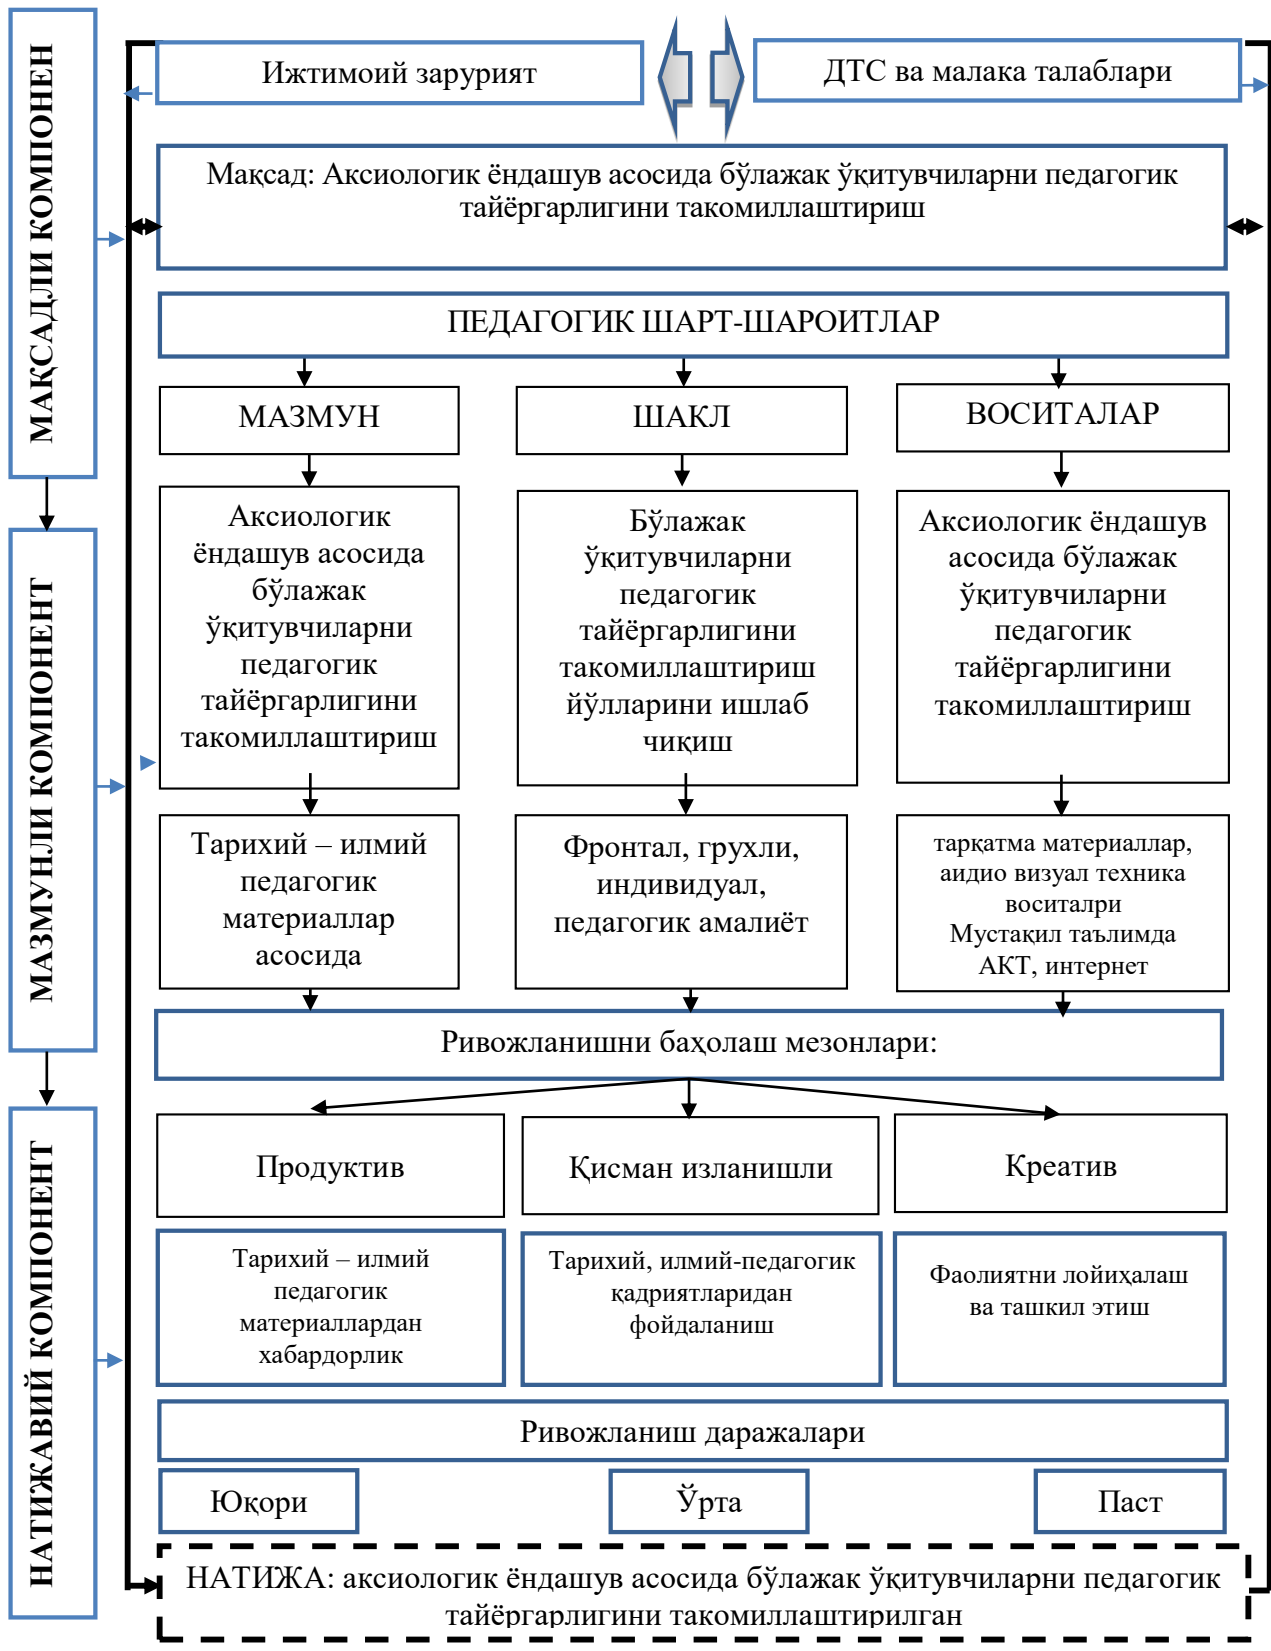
МАҚСАДЛИ КОМПОНЕН

МАЗМУНЛИ КОМПОНЕНТ

НАТИЖАВИЙ КОМПОНЕНТ

Ижтимоий заруррият

ДТС ва малака талаблари

Мақсад: Аксиологик ёндашув асосида бўлажак ўқитувчиларни педагогик тайёргарлигини такомиллаштириш

ПЕДАГОГИК ШАРТ-ШАРОИТЛАР

МАЗМУН

ШАКЛ

ВОСИТАЛАР

Аксиологик ёндашув асосида бўлажак ўқитувчиларни педагогик тайёргарлигини такомиллаштириш

Бўлажак ўқитувчиларни педагогик тайёргарлигини такомиллаштириш йўлларини ишлаб чиқиш

Аксиологик ёндашув асосида бўлажак ўқитувчиларни педагогик тайёргарлигини такомиллаштириш

Тарихий – илмий педагогик материаллар асосида

Фронтал, грухли, индивидуал, педагогик амалиёт

тарқатма материаллар, аидио визуал техника воситалри Мустақил таълимда АКТ, интернет

Ривожланишни баҳолаш мезонлари:

Продуктив

Қисман изланишли

Креатив

Тарихий – илмий педагогик материаллардан хабардорлик

Тарихий, илмий-педагогик қадриятларидан фойдаланиш

Фаолиятни лойиҳалаш ва ташкил этиш

Ривожланиш даражалари

Юқори

Ўрта

Паст

НАТИЖА: аксиологик ёндашув асосида бўлажак ўқитувчиларни педагогик тайёргарлигини такомиллаштирилган